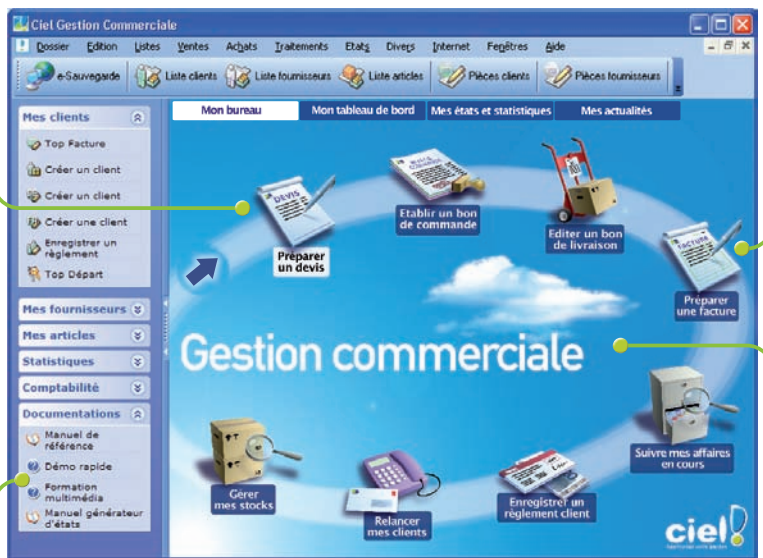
Ciel Gestion Commerciale

Dossier Edition Listes Ventes Achats Traitements Etats Divers Internet Fenêtres Aide

e-Sauvegarde Liste clients Liste fournisseurs Liste articles Pièces clients Pièces fournisseurs

Mes clients
Top Facture
Créer un client
Créer un client
Créer une client
Enregistrer un règlement
Top Départ

Mes fournisseurs
Mes articles
Statistiques
Comptabilité
Documentations
Manuel de référence
Démo rapide
Formation multimédia
Manuel générateur d'états

Mon bureau Mon tableau de bord Mes états et statistiques Mes actualités

DEVIS
Préparer un devis

Etablir un bon de commande

Editer un bon de livraison

FACTURE
Préparer une facture

Gestion commerciale

Suivre mes affaires en cours

Enregistrer un règlement client

Relancer mes clients

Gérer mes stocks

ciel